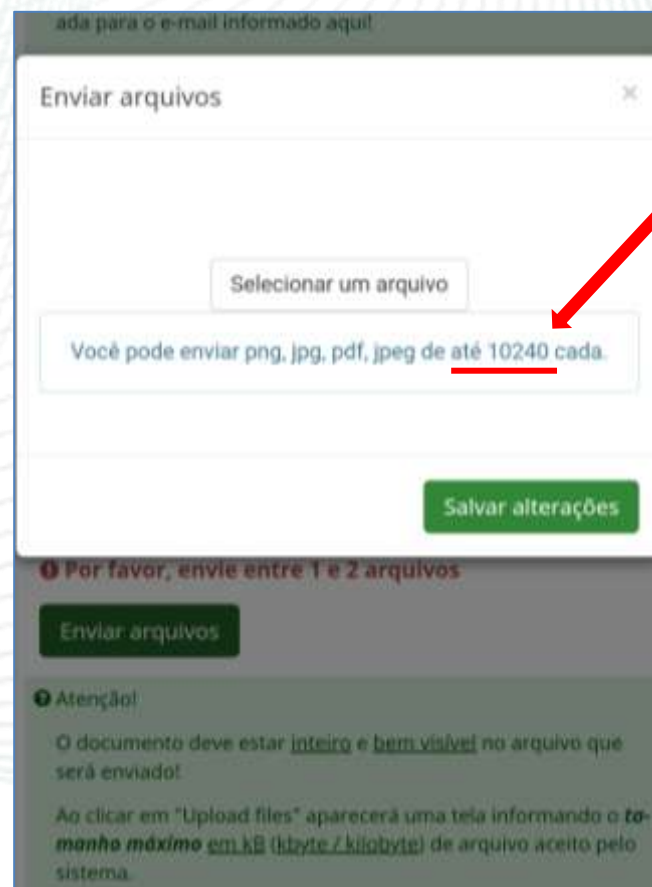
ada para o e-mail informado aqui!

Enviar arquivos

×

Selecionar um arquivo

Você pode enviar png, jpg, pdf, jpeg de até 10240 cada.

Salvar alterações

Por favor, envie entre 1 e 2 arquivos

Enviar arquivos

Atenção!

O documento deve estar inteiro e bem visível no arquivo que será enviado!

Ao clicar em "Upload files" aparecerá uma tela informando o tamanho máximo em kB (kbyte / kilobyte) de arquivo aceito pelo sistema.